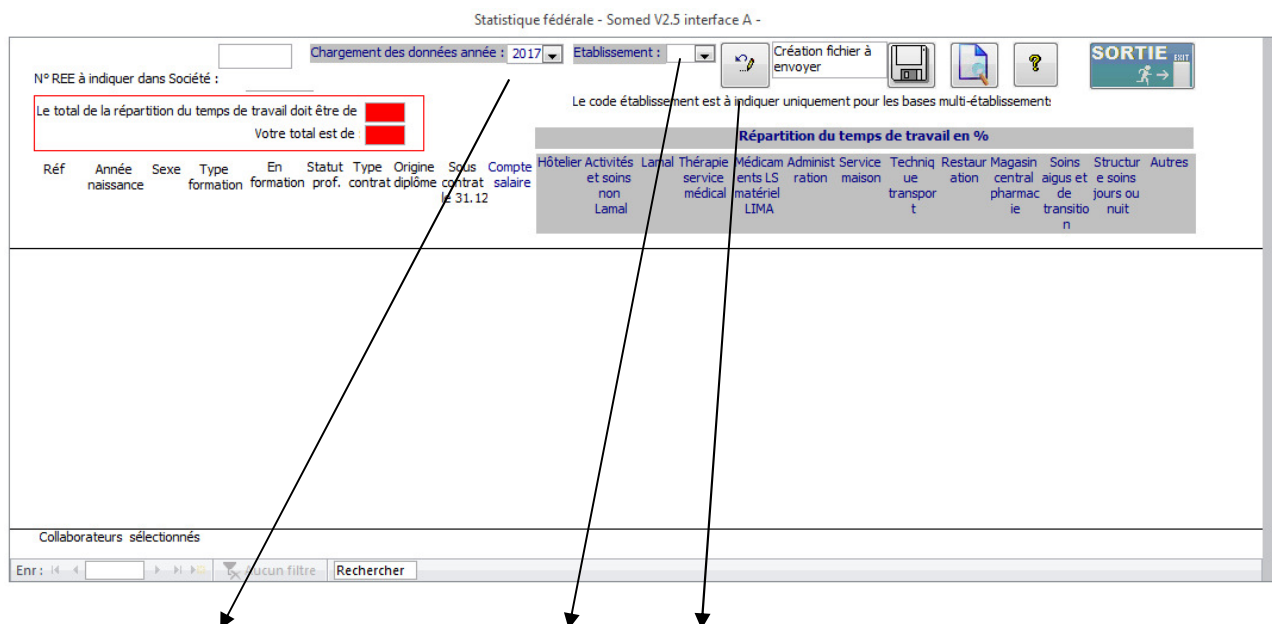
Statistique fédérale - Somed V2.5 interface A -

Chargement des données année : 2017

Etablissement :

Création fichier à envoyer

SORTIE EXIT

N° REE à indiquer dans Société :

Le total de la répartition du temps de travail doit être de

Votre total est de

Le code établissement est à indiquer uniquement pour les bases multi-établissement

Répartition du temps de travail en %

| Réf | Année naissance | Sexe | Type formation | En formation | Statut prof. | Type contrat | Origine diplôme | Sous contrat le 31.12 | Compte salaire | Hôtelier | Activités et soins non Lamal | Lamal | Thérapie service médical | Médicaments LS matériel LIMA | Administration | Service maison | Technique transport | Restauration | Magasin central pharmacie | Soins aigus et de transition | Structure soins jours ou nuit | Autres |
|---|---|---|---|---|---|---|---|---|---|---|---|---|---|---|---|---|---|---|---|---|---|---|

Collaborateurs sélectionnés

Enr : Aucun filtre Rechercher